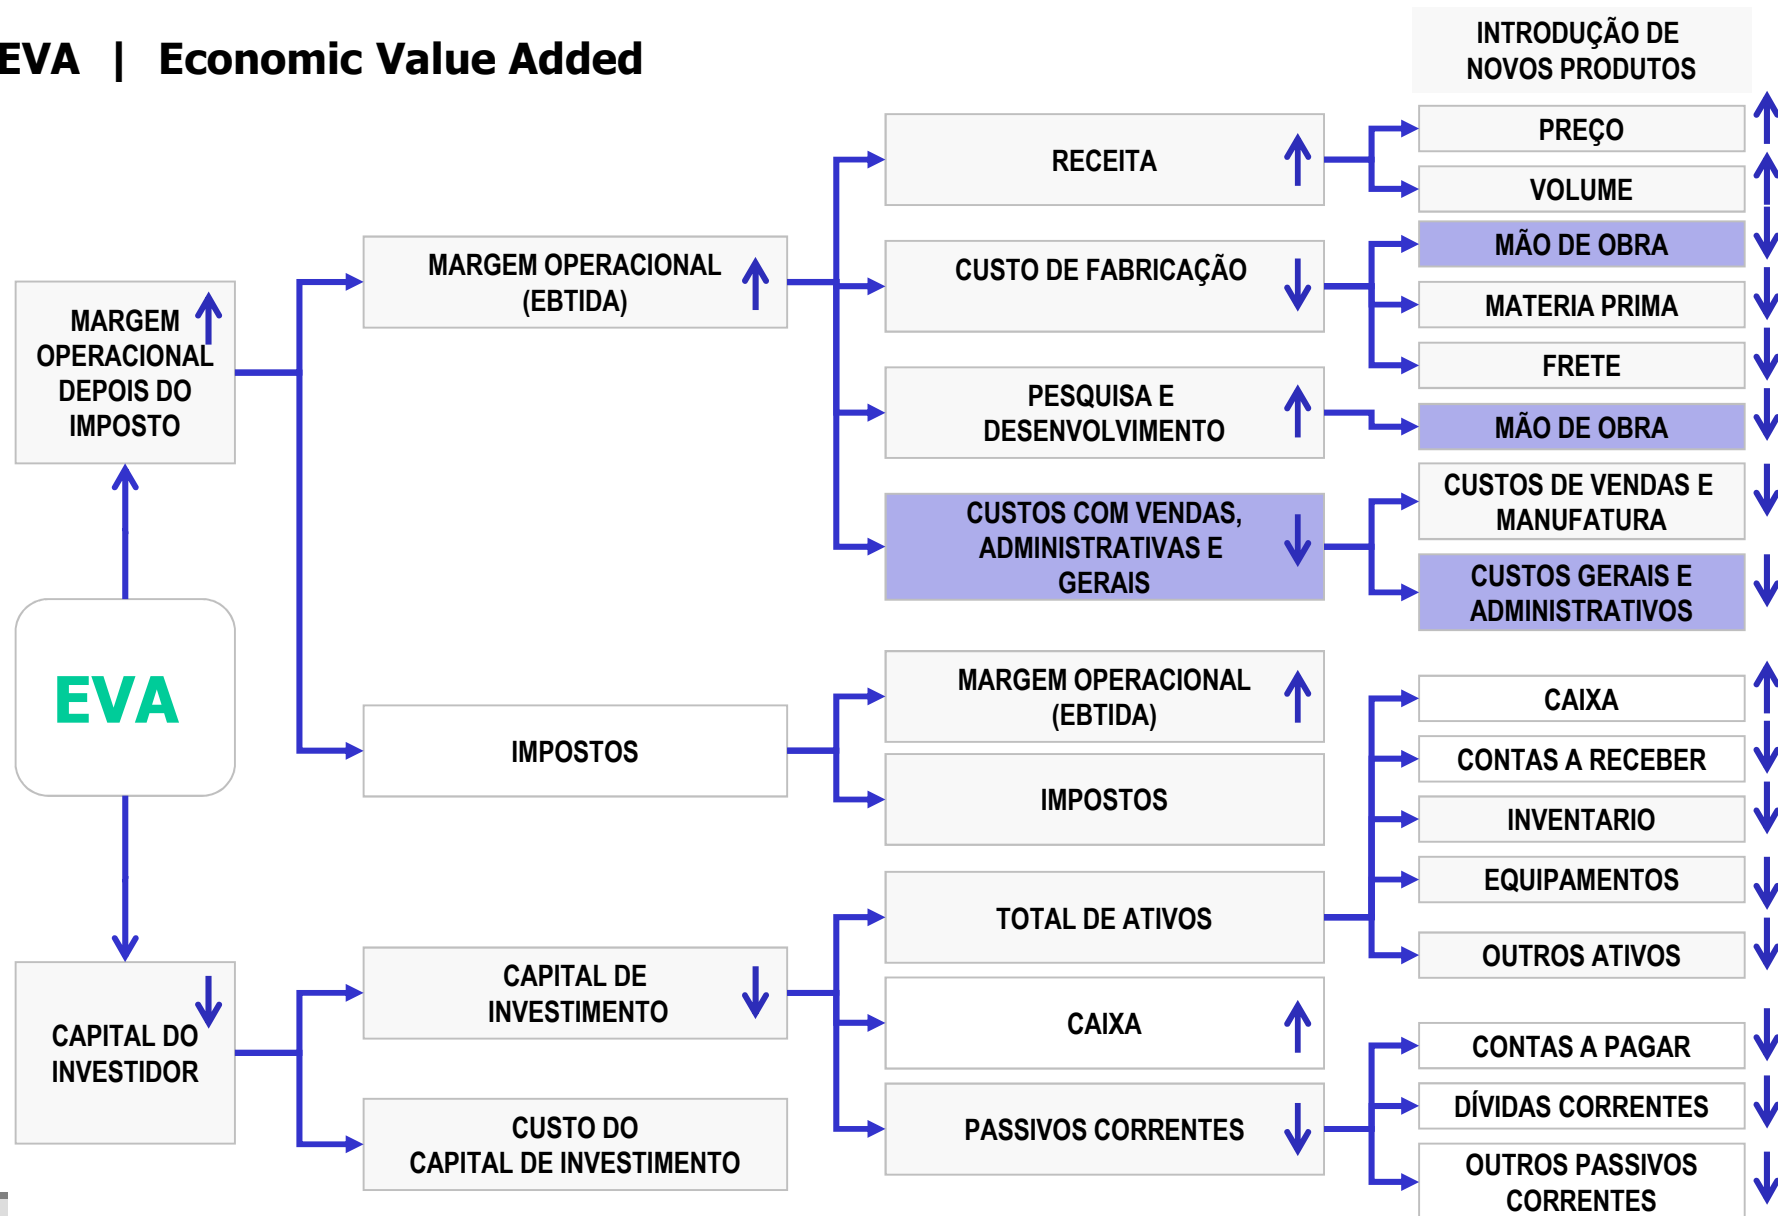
EVA | Economic Value Added

INTRODUÇÃO DE NOVOS PRODUTOS

MARGEM OPERACIONAL DEPOIS DO IMPOSTO

EVA

CAPITAL DO INVESTIDOR

MARGEM OPERACIONAL (EBTIDA)

IMPOSTOS

CAPITAL DE INVESTIMENTO

CUSTO DO CAPITAL DE INVESTIMENTO

RECEITA

CUSTO DE FABRICAÇÃO

PESQUISA E DESENVOLVIMENTO

CUSTOS COM VENDAS, ADMINISTRATIVAS E GERAIS

MARGEM OPERACIONAL (EBTIDA)

IMPOSTOS

TOTAL DE ATIVOS

CAIXA

PASSIVOS CORRENTES

PREÇO

VOLUME

MÃO DE OBRA

MATERIA PRIMA

FRETE

MÃO DE OBRA

CUSTOS DE VENDAS E MANUFATURA

CUSTOS GERAIS E ADMINISTRATIVOS

CAIXA

CONTAS A RECEBER

INVENTARIO

EQUIPAMENTOS

OUTROS ATIVOS

CONTAS A PAGAR

DÍVIDAS CORRENTES

OUTROS PASSIVOS CORRENTES